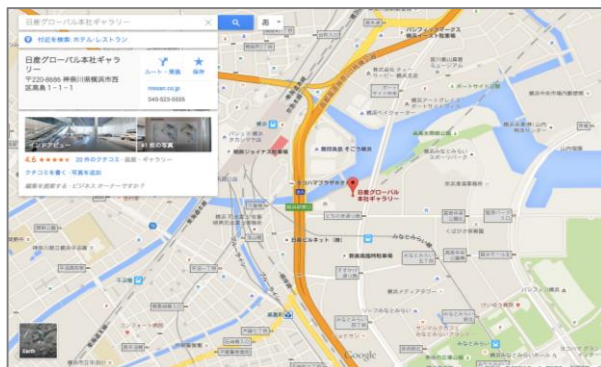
日産グローバル本社ギャラリー

付近を検索: ホテル・レストラン

日産グローバル本社ギャラリー

〒220-8686 神奈川県横浜市西区高島 1－1－1

ルート・乗換

保存

nissan.co.jp

045-523-5555

インドアビュー

81 枚の写真

4.6 ★★★★★ 20 件のクチコミ · 展示・ギャラリー

クチコミを書く · 写真を追加

編集を提案する · ビジネス オーナーですか?

日産グローバル本社ギャラリー

横浜

みなとみらい

Earth

Google